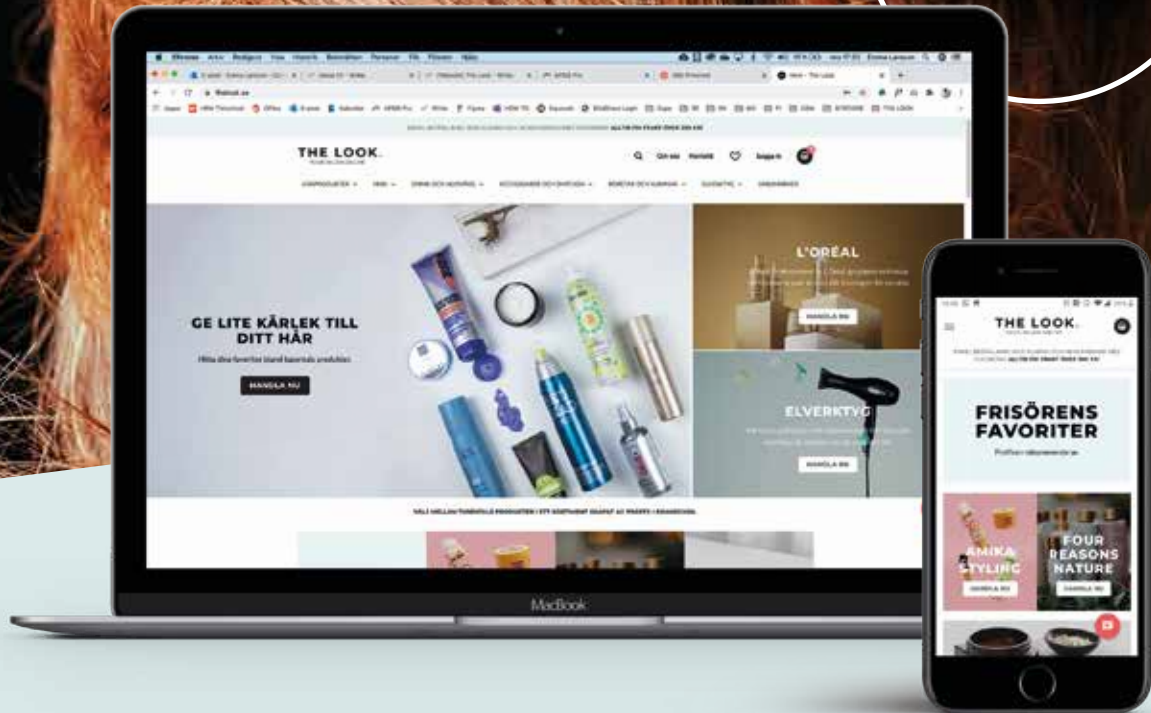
THE LOOK.

GE LITE KÄRLEK TILL DITT HÅR

Hitta dina favoriter bland tusentals produkter.

HANDLA NU

L'ORÉAL

HANDLA NU

ELVERKTYG

HANDLA NU

MacBook

THE LOOK.

FRISÖRENS FAVORITER

AMIKA STYLING

HANDLA NU

FOUR REASONS NATURE

HANDLA NU